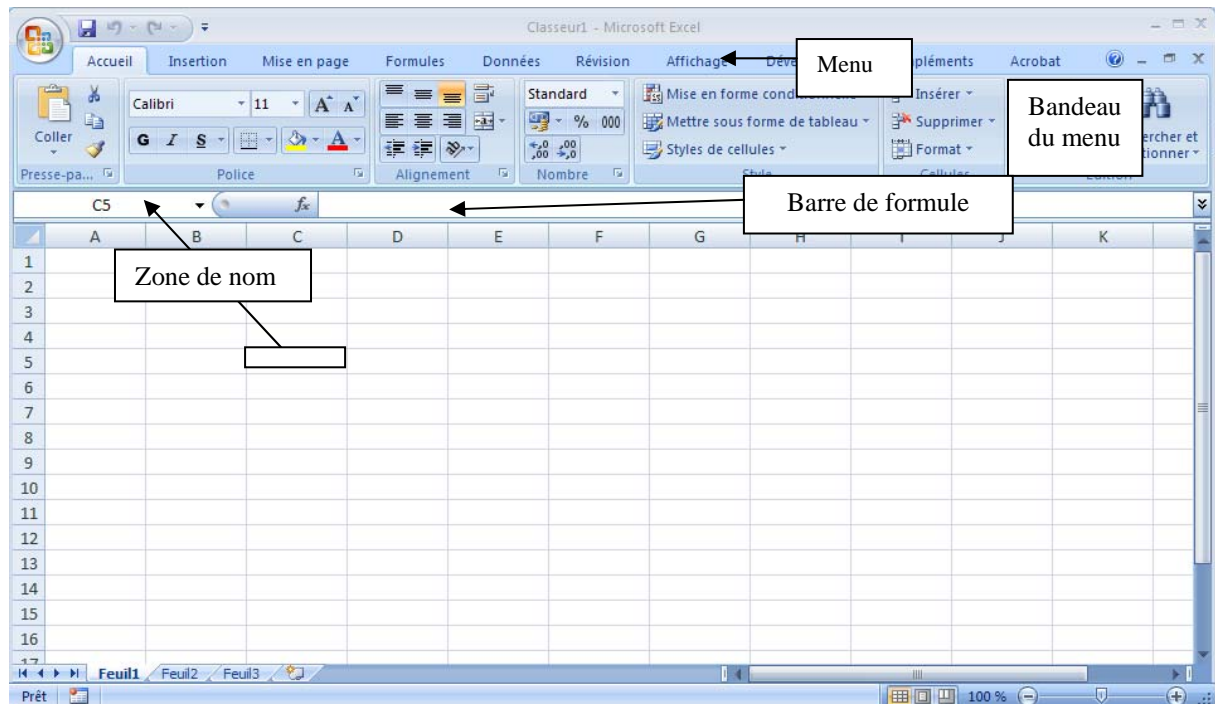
Classeur1 - Microsoft Excel

Accueil Insertion Mise en page Formules Données Révision Affichage Déve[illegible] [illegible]pléments Acrobat

Menu

Coller Presse-pa...

Calibri 11 A A G I S Police

Alignement

Standard % 000 Nombre

Mise en forme cond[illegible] Mettre sous forme de tableau Styles de cellules Style

Insérer Supprimer Format Cellules

Bandeau du menu

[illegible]ercher et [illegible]tionner Edition

C5 $f_x$

Barre de formule

Zone de nom

| | A | B | C | D | E | F | G | H | I | J | K |
|---|---|---|---|---|---|---|---|---|---|---|---|
| 1 | | | | | | | | | | | |
| 2 | | | | | | | | | | | |
| 3 | | | | | | | | | | | |
| 4 | | | | | | | | | | | |
| 5 | | | | | | | | | | | |
| 6 | | | | | | | | | | | |
| 7 | | | | | | | | | | | |
| 8 | | | | | | | | | | | |
| 9 | | | | | | | | | | | |
| 10 | | | | | | | | | | | |
| 11 | | | | | | | | | | | |
| 12 | | | | | | | | | | | |
| 13 | | | | | | | | | | | |
| 14 | | | | | | | | | | | |
| 15 | | | | | | | | | | | |
| 16 | | | | | | | | | | | |
| 17 | | | | | | | | | | | |

Feuil1 Feuil2 Feuil3

Prêt 100 %